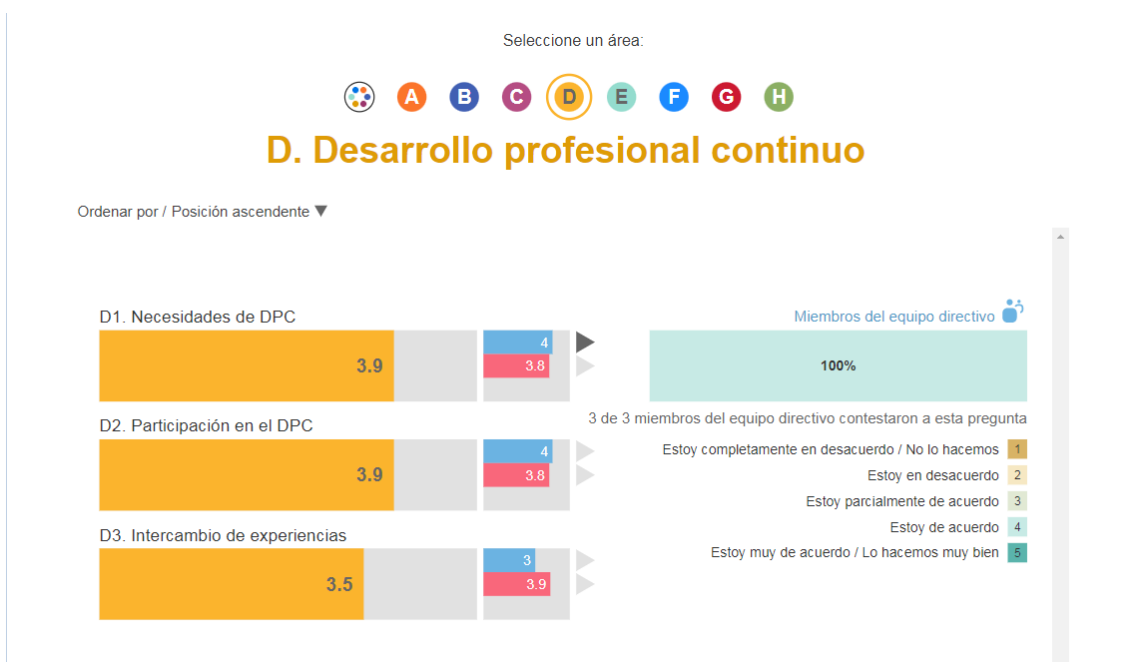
Seleccione un área:

A B C D E F G H

D. Desarrollo profesional continuo

Ordenar por / Posición ascendente ▼

D1. Necesidades de DPC

3.9

4
3.8

Miembros del equipo directivo

100%

3 de 3 miembros del equipo directivo contestaron a esta pregunta

D2. Participación en el DPC

3.9

4
3.8

Estoy completamente en desacuerdo / No lo hacemos 1
Estoy en desacuerdo 2
Estoy parcialmente de acuerdo 3
Estoy de acuerdo 4
Estoy muy de acuerdo / Lo hacemos muy bien 5

D3. Intercambio de experiencias

3.5

3
3.9